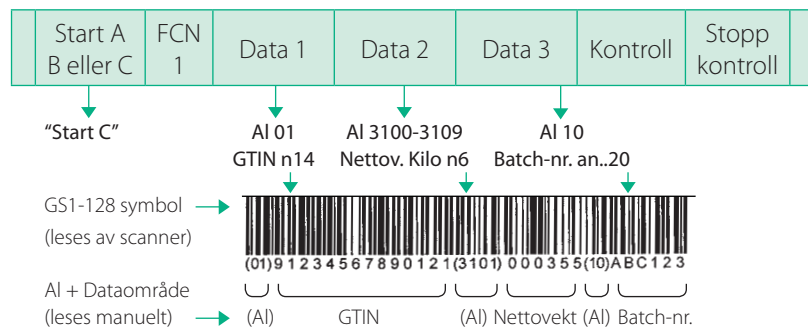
| Start A B eller C | FCN 1 | Data 1 | Data 2 | Data 3 | Kontroll | Stopp kontroll |
|---|---|---|---|---|---|---|

"Start C"

AI 01
GTIN n14

AI 3100-3109
Nettov. Kilo n6

AI 10
Batch-nr. an..20

GS1-128 symbol
(leses av scanner)

(01)91234567890121(3101)000355(10)ABC123

AI + Dataområde
(leses manuelt)

(AI) GTIN (AI) Nettovekt (AI) Batch-nr.